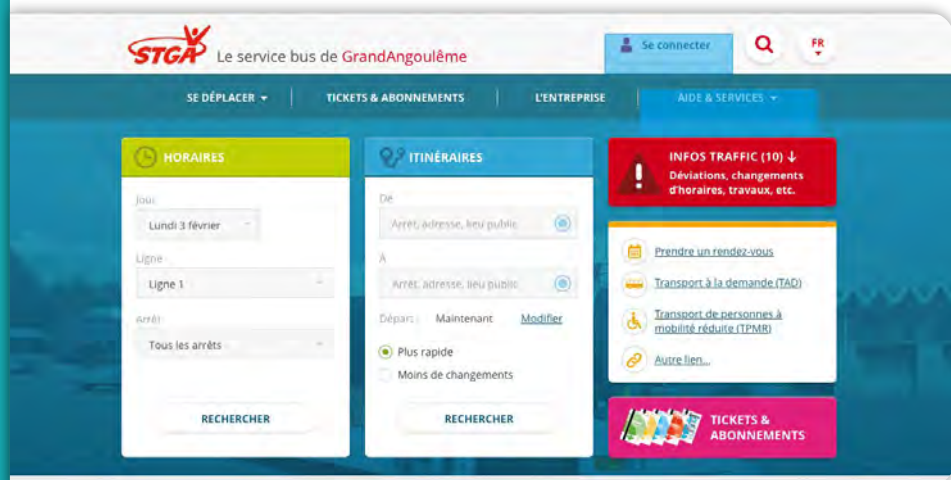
STGA Le service bus de GrandAngoulême

Se connecter

FR

SE DÉPLACER TICKETS & ABONNEMENTS L'ENTREPRISE AIDE & SERVICES

HORAIRES

Jour
Lundi 3 février

Ligne
Ligne 1

Arrêt
Tous les arrêts

RECHERCHER

ITINÉRAIRES

De
Arrêt, adresse, lieu public

À
Arrêt, adresse, lieu public

Départ : Maintenant Modifier

Plus rapide
Moins de changements

RECHERCHER

INFOS TRAFFIC (10)
Déviations, changements d'horaires, travaux, etc.

Prendre un rendez-vous
Transport à la demande (TAD)
Transport de personnes à mobilité réduite (TPMR)
Autre lien...

TICKETS & ABONNEMENTS